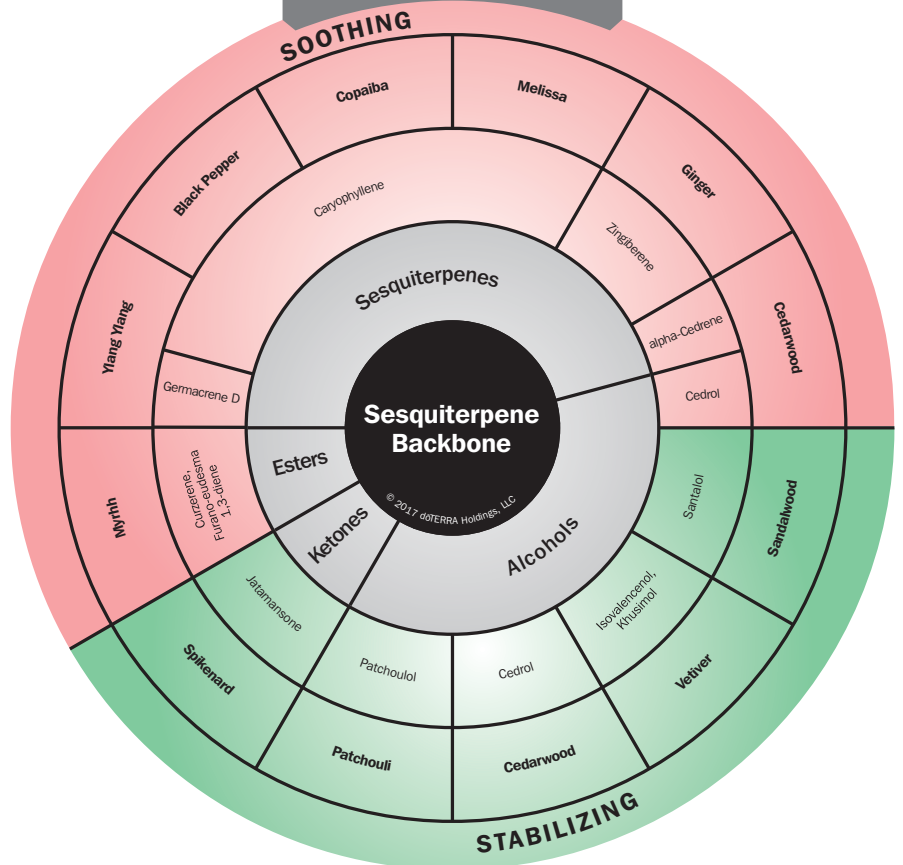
SOOTHING

Sesquiterpene Backbone

© 2017 dōTERRA Holdings, LLC

Sesquiterpenes

Esters

Ketones

Alcohols

Caryophyllene

Zingiberene

alpha-Cedrene

Cedrol

Germacrene D

Curzerene, Furano-eudesma 1,3-diene

Jatamansone

Patchoulol

Cedrol

Isovalencenol, Khusimol

Santalol

Copaiba

Melissa

Ginger

Cedarwood

Black Pepper

Ylang Ylang

Myrrh

Spikenard

Patchouli

Cedarwood

Vetiver

Sandalwood

STABILIZING